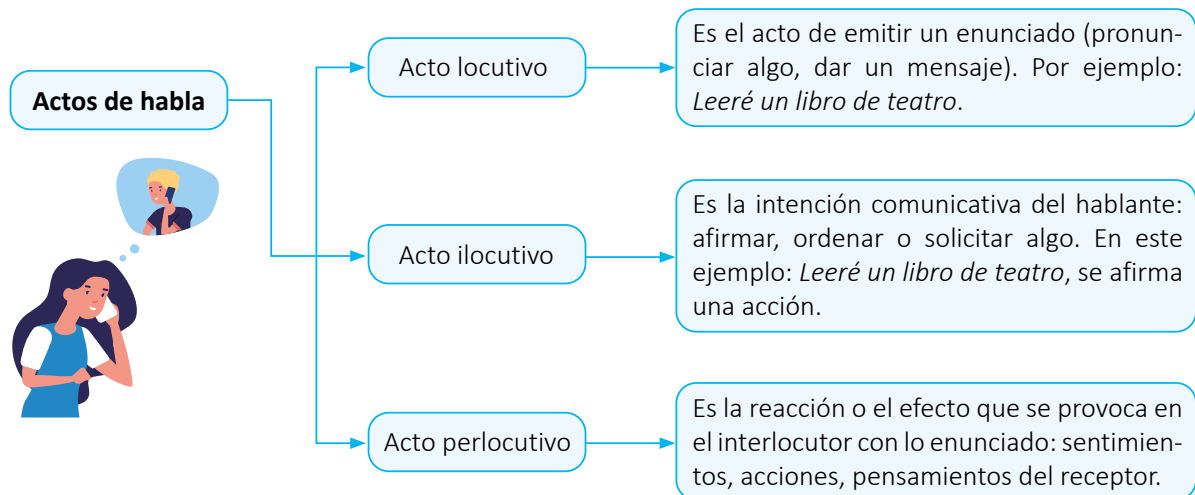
Actos de habla

Acto locutivo

Es el acto de emitir un enunciado (pronunciar algo, dar un mensaje). Por ejemplo: *Leeré un libro de teatro*.

Acto ilocutivo

Es la intención comunicativa del hablante: afirmar, ordenar o solicitar algo. En este ejemplo: *Leeré un libro de teatro*, se afirma una acción.

Acto perlocutivo

Es la reacción o el efecto que se provoca en el interlocutor con lo enunciado: sentimientos, acciones, pensamientos del receptor.